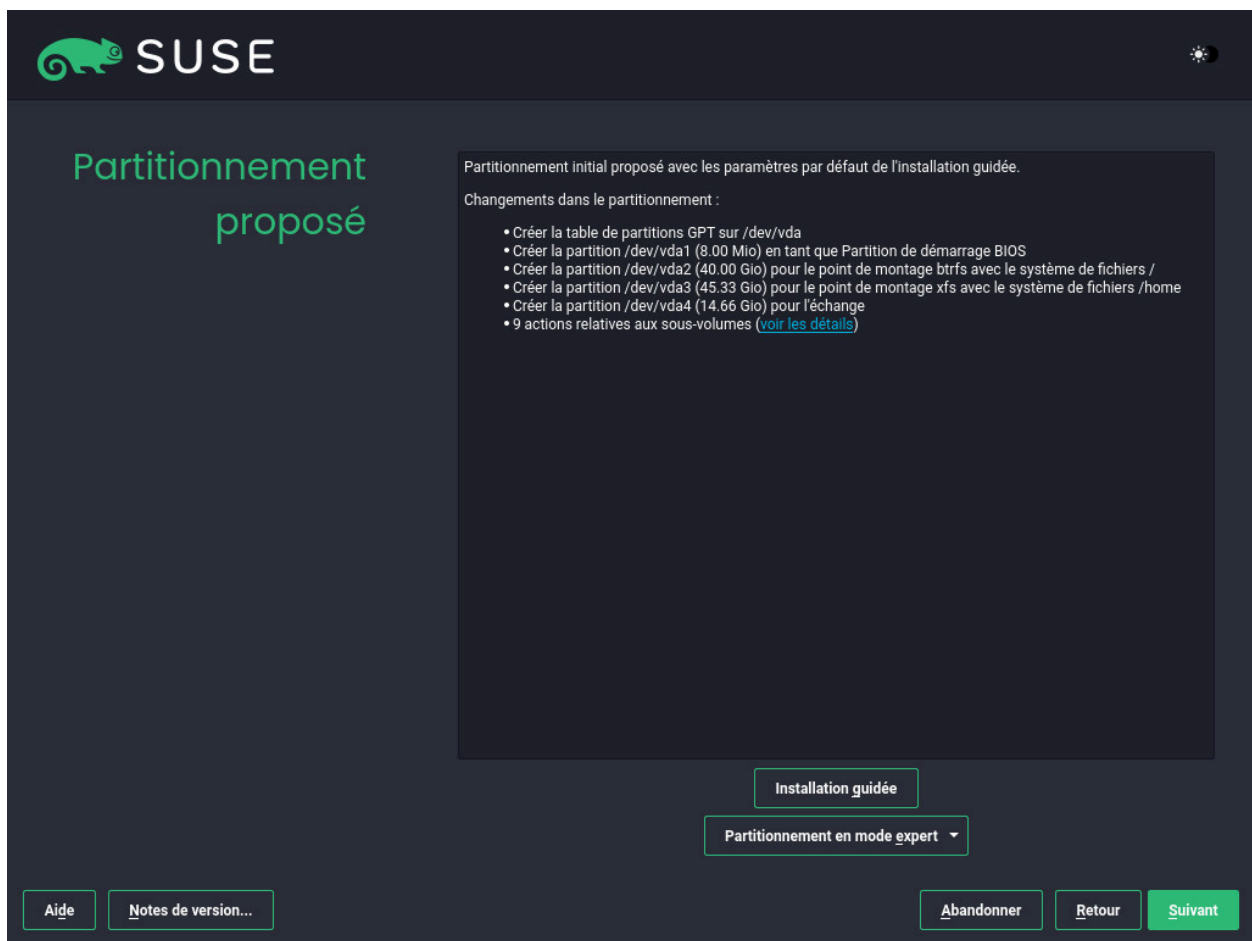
SUSE

Partitionnement proposé

Partitionnement initial proposé avec les paramètres par défaut de l'installation guidée.

Changements dans le partitionnement :

• Créer la table de partitions GPT sur /dev/vda
• Créer la partition /dev/vda1 (8.00 Mio) en tant que Partition de démarrage BIOS
• Créer la partition /dev/vda2 (40.00 Gio) pour le point de montage btrfs avec le système de fichiers /
• Créer la partition /dev/vda3 (45.33 Gio) pour le point de montage xfs avec le système de fichiers /home
• Créer la partition /dev/vda4 (14.66 Gio) pour l'échange
• 9 actions relatives aux sous-volumes (voir les détails)

Installation guidée

Partitionnement en mode expert

Aide

Notes de version...

Abandonner

Retour

Suivant